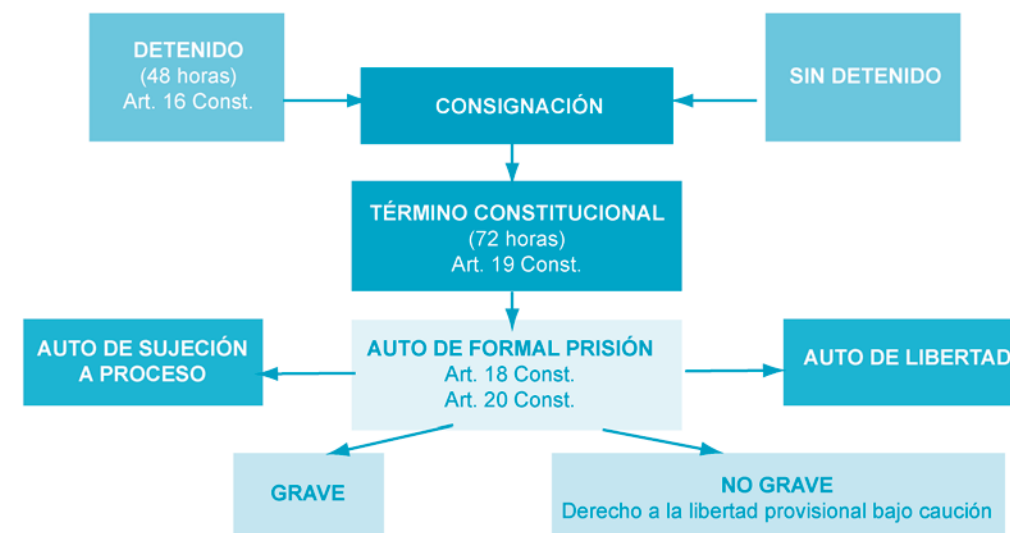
DETENIDO
(48 horas)
Art. 16 Const.

CONSIGNACIÓN

SIN DETENIDO

TÉRMINO CONSTITUCIONAL
(72 horas)
Art. 19 Const.

AUTO DE SUJECIÓN A PROCESO

AUTO DE FORMAL PRISIÓN
Art. 18 Const.
Art. 20 Const.

AUTO DE LIBERTAD

GRAVE

NO GRAVE
Derecho a la libertad provisional bajo caución